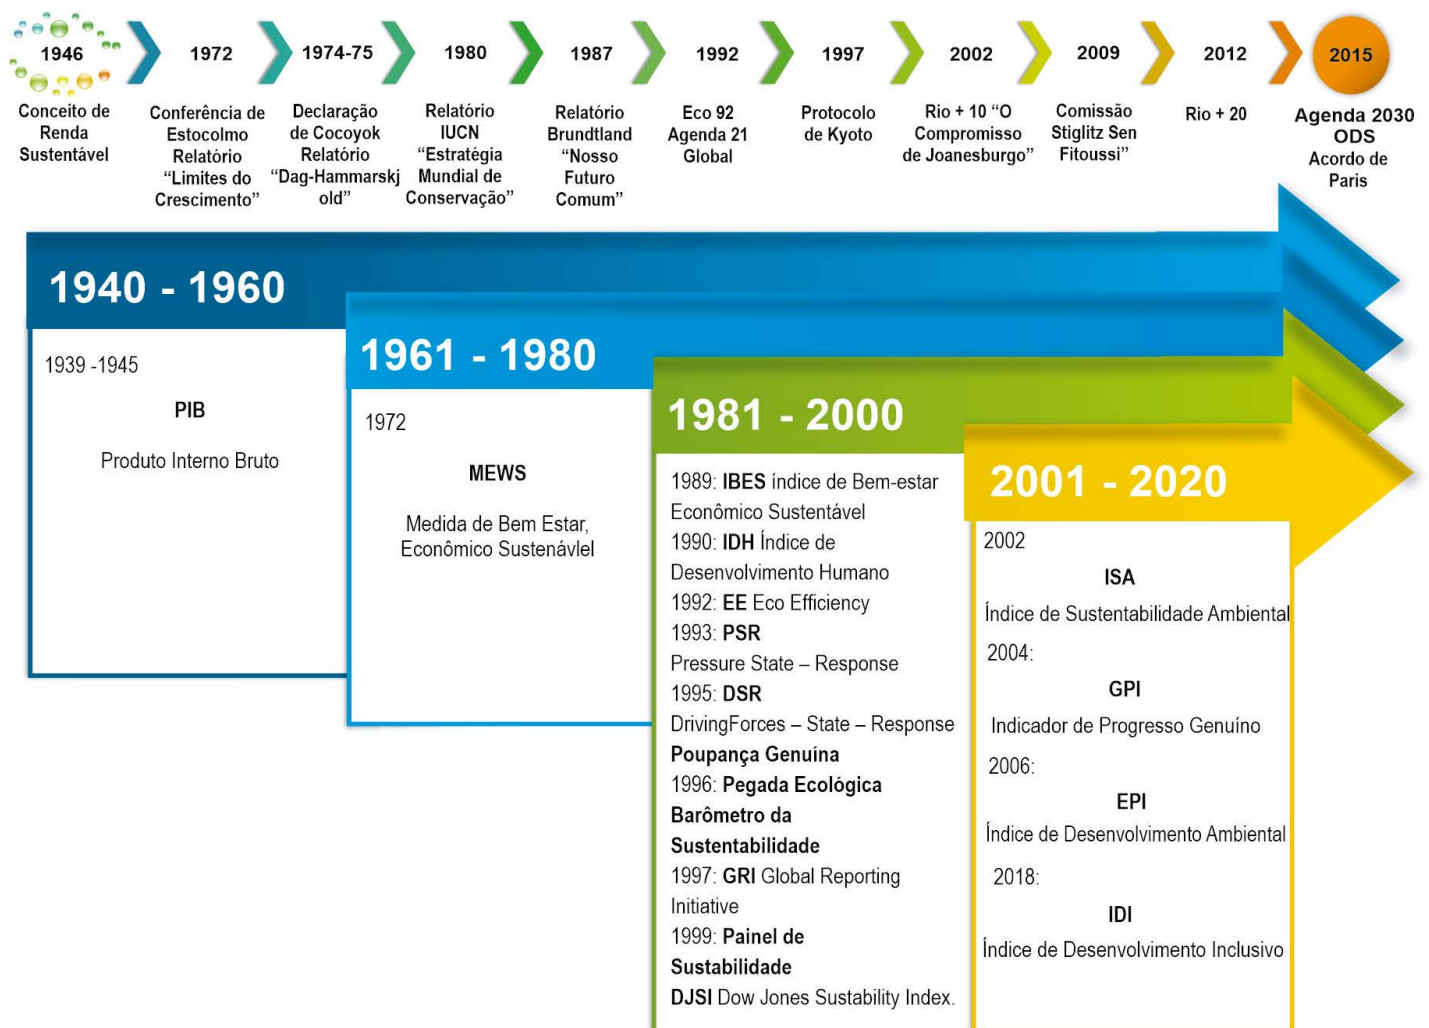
1946
Conceito de Renda Sustentável

1972
Conferência de Estocolmo Relatório “Limites do Crescimento”

1974-75
Declaração de Cocoyok Relatório “Dag-Hammarskjold”

1980
Relatório IUCN “Estratégia Mundial de Conservação”

1987
Relatório Brundtland “Nosso Futuro Comum”

1992
Eco 92 Agenda 21 Global

1997
Protocolo de Kyoto

2002
Rio + 10 “O Compromisso de Joanesburgo”

2009
Comissão Stiglitz Sen Fitoussi”

2012
Rio + 20

2015
Agenda 2030 ODS Acordo de Paris

1940 - 1960

1939 -1945

PIB

Produto Interno Bruto

1961 - 1980

1972

MEWS

Medida de Bem Estar, Econômico Sustenávlel

1981 - 2000

1989: IBES índice de Bem-estar Econômico Sustentável
1990: IDH Índice de Desenvolvimento Humano
1992: EE Eco Efficiency
1993: PSR
Pressure State – Response
1995: DSR
DrivingForces – State – Response
Poupança Genuína
1996: Pegada Ecológica
Barômetro da Sustentabilidade
1997: GRI Global Reporting Initiative
1999: Painel de Sustabilidade
DJSI Dow Jones Sustability Index.

2001 - 2020

2002

ISA

Índice de Sustentabilidade Ambiental

2004:

GPI

Indicador de Progresso Genuíno

2006:

EPI

Índice de Desenvolvimento Ambiental

2018:

IDI

Índice de Desenvolvimento Inclusivo